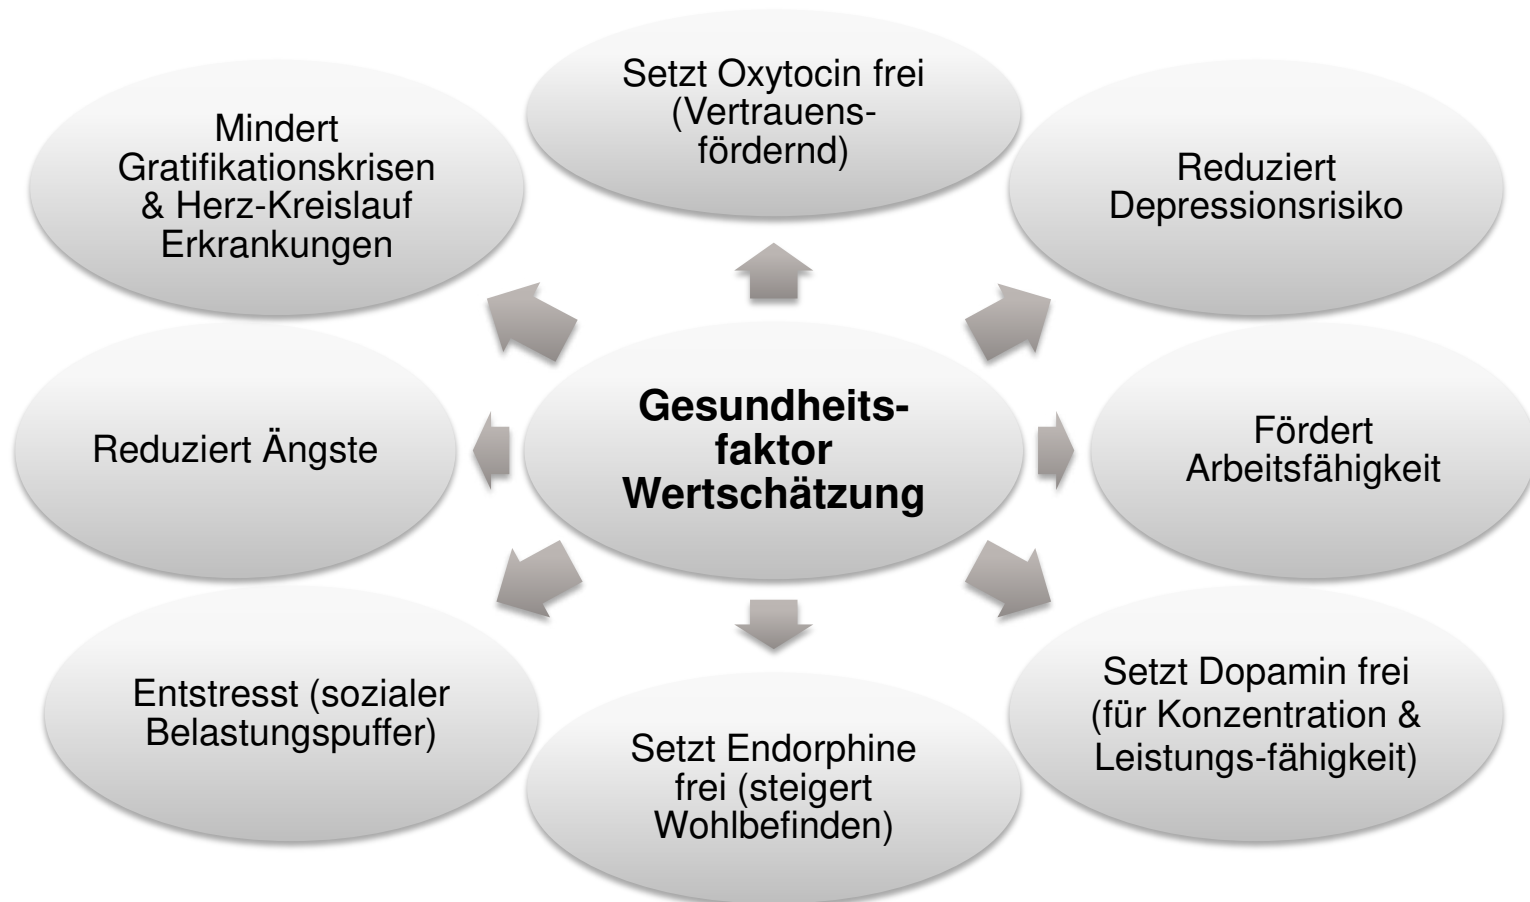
Setzt Oxytocin frei (Vertrauensfördernd)

Mindert Gratifikationskrisen & Herz-Kreislauf Erkrankungen

Reduziert Depressionsrisiko

Reduziert Ängste

**Gesundheitsfaktor Wertschätzung**

Fördert Arbeitsfähigkeit

Entstresst (sozialer Belastungspuffer)

Setzt Endorphine frei (steigert Wohlbefinden)

Setzt Dopamin frei (für Konzentration & Leistungs-fähigkeit)